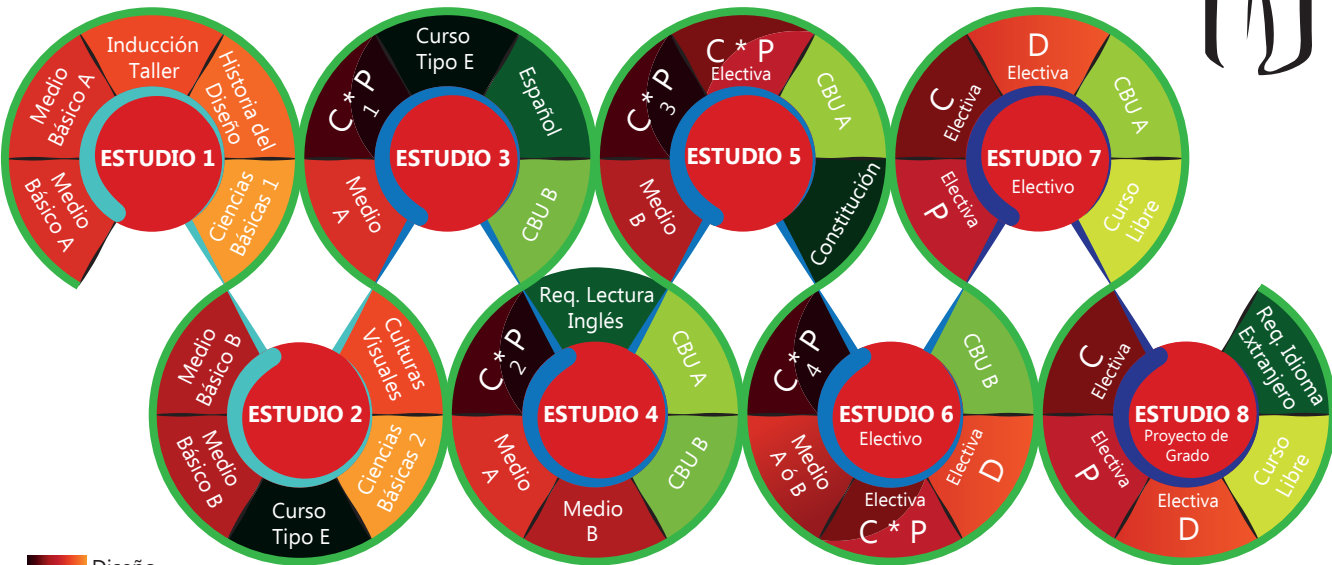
Inducción Taller
Historia del Diseño
Medio Básico A
ESTUDIO 1
Medio Básico A
Ciencias Basicas 1

Curso Tipo E
$C * P_1$
Español
ESTUDIO 3
Medio A
CBU B

$C * P$ Electiva
$C * P_3$
CBU A
ESTUDIO 5
Medio B
Constitución

D Electiva
C Electiva
CBU A
ESTUDIO 7 Electivo
Electiva P
Curso Libre

Medio Básico B
Culturas Visuales
ESTUDIO 2
Medio Básico B
Ciencias Básicas 2
Curso Tipo E

Req. Lectura Inglés
$C * P_2$
CBU A
ESTUDIO 4
Medio A
CBU B
Medio B

$C * P_4$
CBU B
ESTUDIO 6 Electivo
Medio A ó B
Electiva D
Electiva C * P

Req. Idioma Extranjero
C Electiva
ESTUDIO 8 Proyecto de Grado
Electiva P
Curso Libre
Electiva D

Diseño